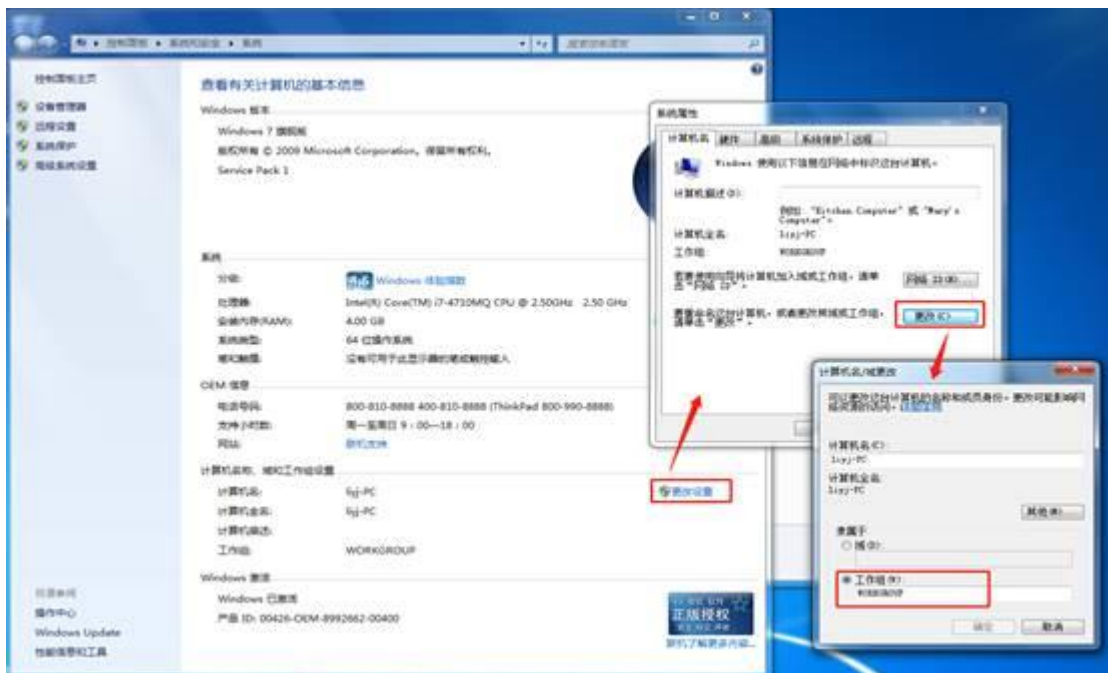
控制面板 ▸ 系统和安全 ▸ 系统

搜索控制面板

控制面板主页

设备管理器
远程设置
系统保护
高级系统设置

查看有关计算机的基本信息

Windows 版本

Windows 7 旗舰版

版权所有 © 2009 Microsoft Corporation。保留所有权利。

Service Pack 1

系统

分级: Windows 体验指数

处理器: Intel(R) Core(TM) i7-4710MQ CPU @ 2.50GHz 2.50 GHz

安装内存(RAM): 4.00 GB

系统类型: 64 位操作系统

笔和触摸: 没有可用于此显示器的笔或触控输入

OEM 信息

电话号码: 800-810-8888 400-810-8888 (ThinkPad 800-990-8888)

支持小时数: 周一至周日 9：00—18：00

网站: 联机支持

计算机名称、域和工作组设置

计算机名: lyj-PC

计算机全名: lyj-PC

计算机描述:

工作组: WORKGROUP

更改设置

Windows 激活

Windows 已激活

产品 ID: 00426-OEM-8992662-00400

正版授权

联机了解更多内容...

另请参阅

操作中心

Windows Update

性能信息和工具

系统属性

计算机名 硬件 高级 系统保护 远程

Windows 使用以下信息在网络中标识这台计算机。

计算机描述(D):

例如: "Kitchen Computer" 或 "Mary's Computer"。

计算机全名: lyj-PC

工作组: WORKGROUP

要使用向导将计算机加入域或工作组，请单击"网络 ID"。

网络 ID(N)...

要重命名这台计算机，或者更改其域或工作组，请单击"更改"。

更改(C)...

计算机名/域更改

可以更改这台计算机的名称和成员身份。更改可能影响网络资源的访问。详细信息

计算机名(C):

lyj-PC

计算机全名:

lyj-PC

其他(M)...

隶属于

域(D):

工作组(W):

WORKGROUP

确定 取消